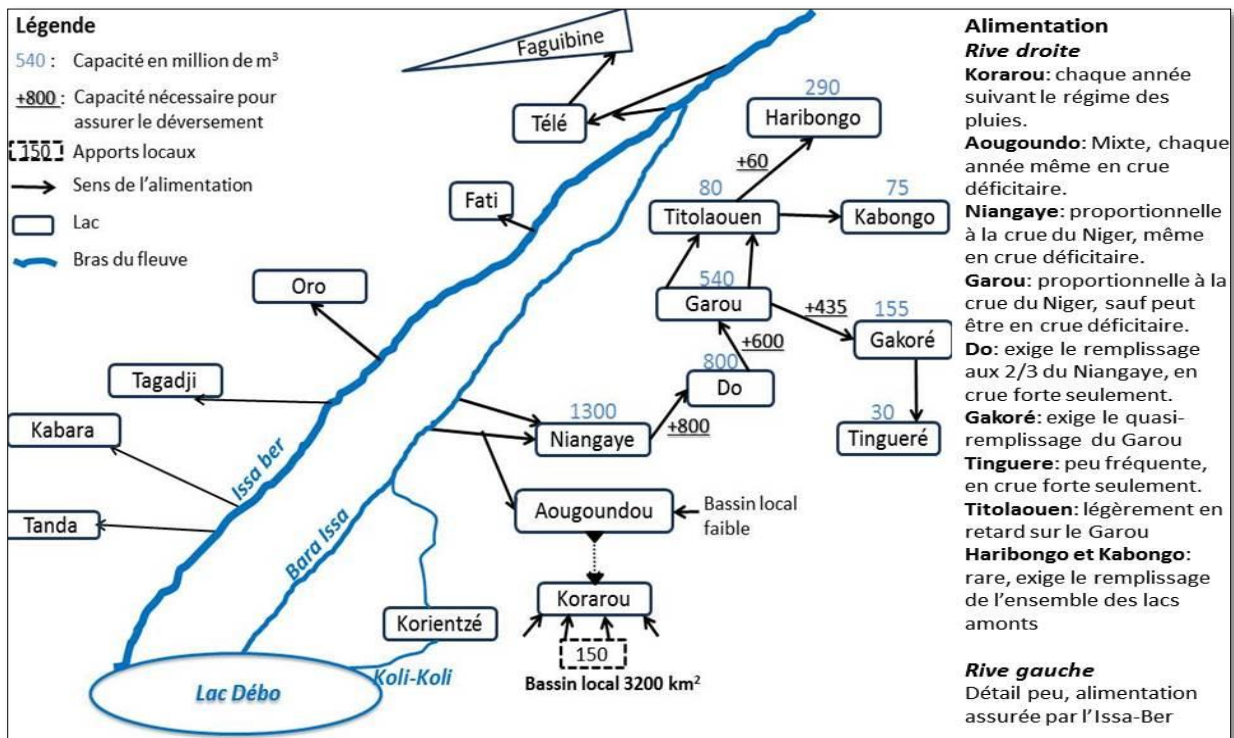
Légende

540 : Capacité en million de m³

+800 : Capacité nécessaire pour assurer le déversement

150 Apports locaux

Sens de l'alimentation

Lac

Bras du fleuve

Faguibine

Télé

290

Haribongo

+60

80

Titolaouen

75

Kabongo

Fati

Oro

540

Garou

+435

155

Gakoré

+600

800

Do

Tagadji

1300

Niangaye

+800

30

Tingueré

Kabara

Issa ber

Tanda

Aougoundou

Bassin local faible

Bara Issa

Korarou

Korientzé

150

Bassin local 3200 km²

Lac Débo

Koli-Koli

Alimentation

Rive droite

Korarou: chaque année suivant le régime des pluies.

Aougoundo: Mixte, chaque année même en crue déficitaire.

Niangaye: proportionnelle à la crue du Niger, même en crue déficitaire.

Garou: proportionnelle à la crue du Niger, sauf peut être en crue déficitaire.

Do: exige le remplissage aux 2/3 du Niangaye, en crue forte seulement.

Gakoré: exige le quasi-remplissage du Garou

Tinguere: peu fréquente, en crue forte seulement.

Titolaouen: légèrement en retard sur le Garou

Haribongo et Kabongo: rare, exige le remplissage de l'ensemble des lacs amonts

Rive gauche

Détail peu, alimentation assurée par l'Issa-Ber